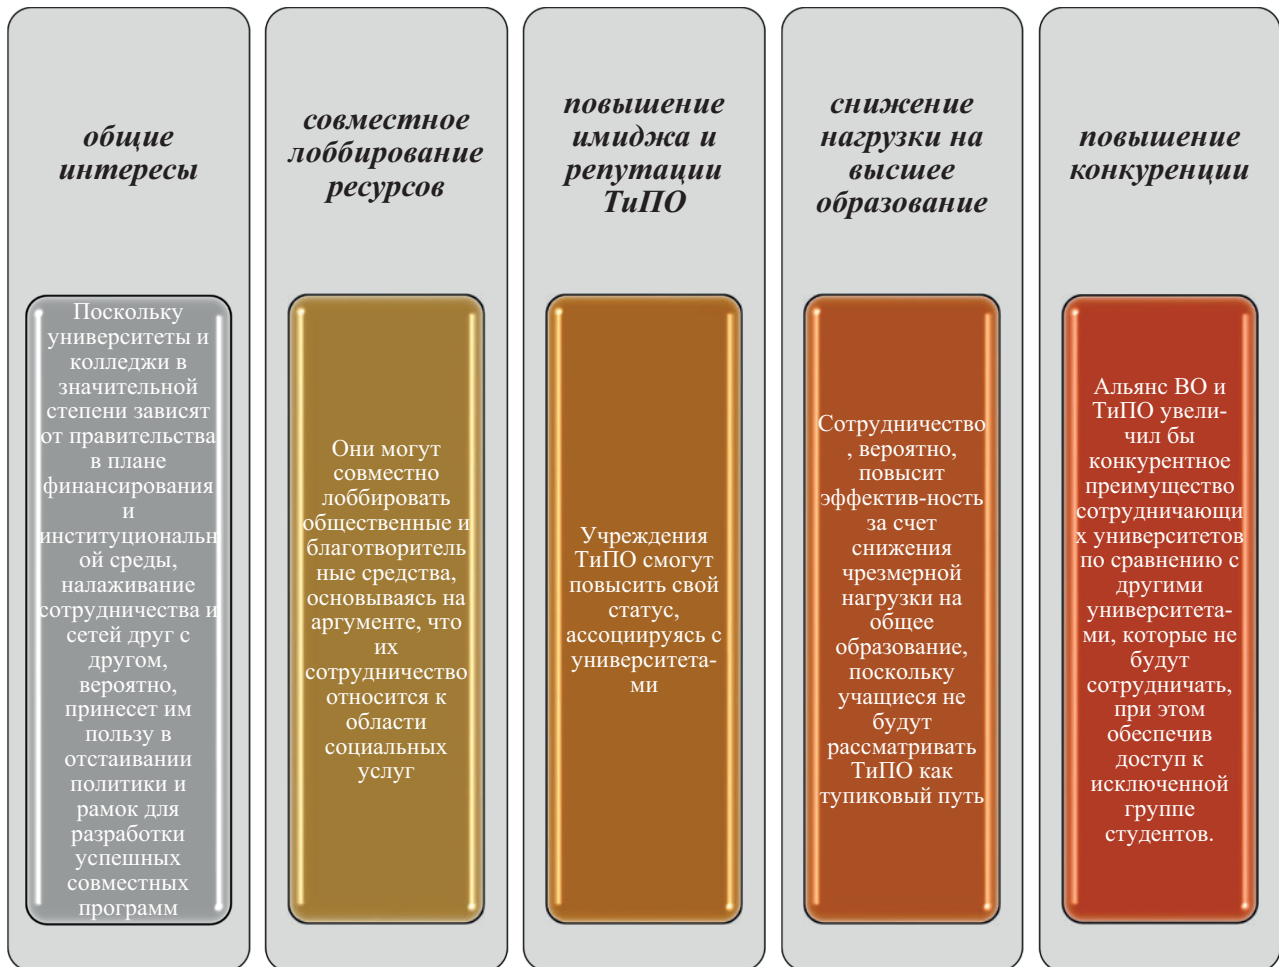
общие интересы

Поскольку университеты и колледжи в значительной степени зависят от правительства в плане финансирования и институциональной среды, налаживание сотрудничества и сетей друг с другом, вероятно, принесет им пользу в отстаивании политики и рамок для разработки успешных совместных программ

совместное лоббирование ресурсов

Они могут совместно лоббировать общественные и благотворительные средства, основываясь на аргументе, что их сотрудничество относится к области социальных услуг

повышение имиджа и репутации ТиПО

Учреждения ТиПО смогут повысить свой статус, ассоциируясь с университетами

снижение нагрузки на высшее образование

Сотрудничество, вероятно, повысит эффектив-ность за счет снижения чрезмерной нагрузки на общее образование, поскольку учащиеся не будут рассматривать ТиПО как тупиковый путь

повышение конкуренции

Альянс ВО и ТиПО увеличил бы конкурентное преимущество сотрудничающих университетов по сравнению с другими университетами, которые не будут сотрудничать, при этом обеспечив доступ к исключенной группе студентов.